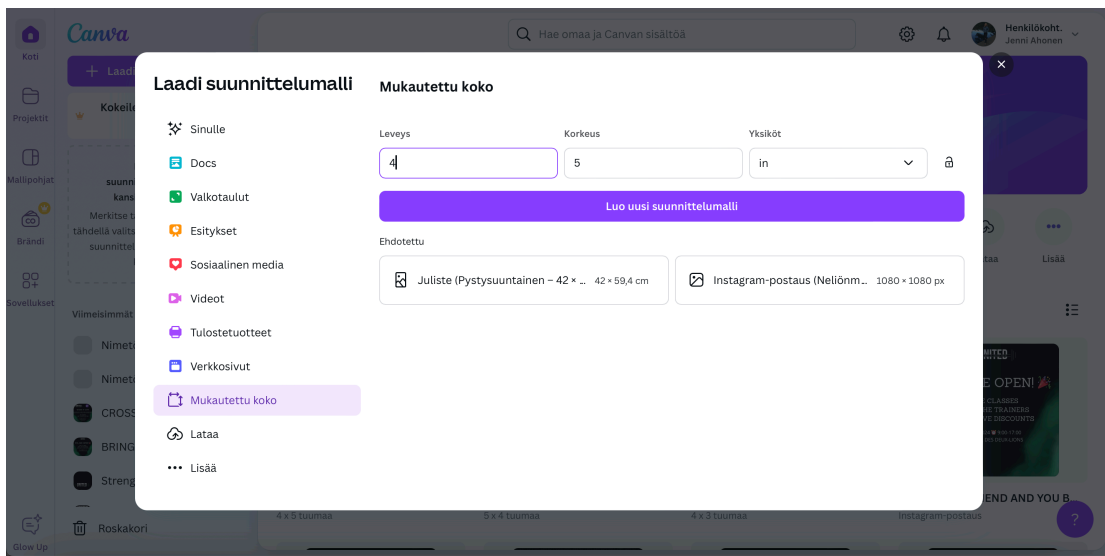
Koti

Projektit

Mallipohjat

Brändi

Sovellukset

Glow Up

Canva

+ Laadi

Kokeile

suunn kans

Merkitse t tähdellä valit suunnittel

Viimeisimmät

Nimet

Nimet

CROSS

BRING

Streng

Roskakori

Hae omaa ja Canvan sisältöä

Henkilökoht.
Jenni Ahonen

Laadi suunnittelumalli

Sinulle

Docs

Valkotaulut

Esitykset

Sosiaalinen media

Videot

Tulostetuotteet

Verkkosivut

Mukautettu koko

Lataa

Lisää

Mukautettu koko

Leveys

4

Korkeus

5

Yksiköt

in

Luo uusi suunnittelumalli

Ehdotettu

Juliste (Pystysuuntainen – 42 × ... 42 × 59,4 cm

Instagram-postaus (Neliönm... 1080 × 1080 px

Lataa

Lisää

E OPEN!

END AND YOU B

4 x 5 tuumaa

5 x 4 tuumaa

4 x 3 tuumaa

Instagram-postaus

?